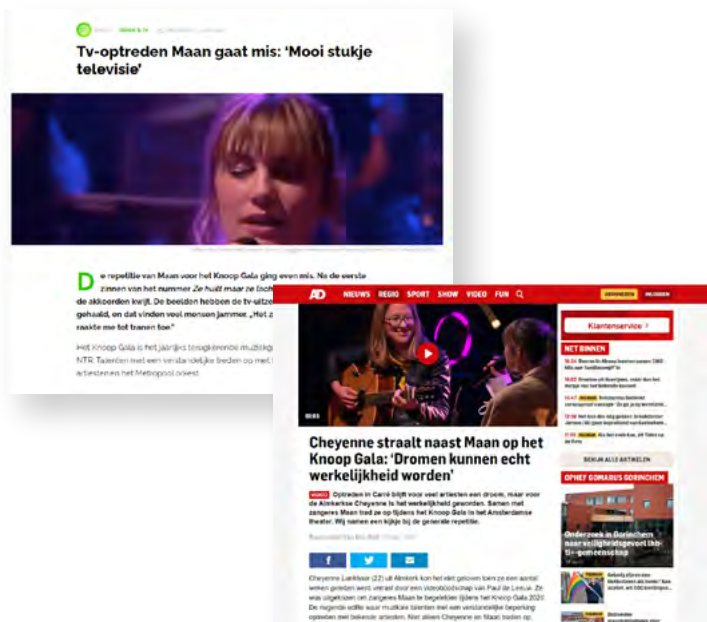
Tv-optreden Maan gaat mis: 'Mooi stukje televisie'

De repetitie van Maan voor het Knoop Gala ging even mis. Na de eerste zinnen van het nummer *Ze huilt maar ze lacht* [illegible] de akkoorden kwijt. De beelden hebben de tv-uitzending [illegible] gehaald, en dat vinden veel mensen jammer. „Het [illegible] raakte me tot tranen toe"

Het Knoop Gala is het jaarlijks terugkerende muziekgala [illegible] NTR. Talenten met een verstandelijke beperking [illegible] artiesten het Metropole orkest.

AD NIEUWS REGIO SPORT SHOW VIDEO FUN

Klantenservice

NET BINNEN

Cheyenne straalt naast Maan op het Knoop Gala: 'Dromen kunnen echt werkelijkheid worden'

Optreden in Carré blijft voor veel artiesten een droom, maar voor de Almkerkse Cheyenne is het werkelijkheid geworden. Samen met zangeres Maan trad ze op tijdens het Knoop Gala in het Amsterdamse theater. Wij namen een kijkje bij de generale repetitie.

BEKIJK ALLE ARTIKELEN

OPHEF GOMARUS GORINCHEM

Onderzoek in Gorinchem naar veiligheidsgevoel lhbti-gemeenschap

Cheyenne Lankhaar (22) uit Almkerk kon het niet geloven toen ze een aantal weken geleden werd verrast door een videoboodschap van Paul de Leeuw. Ze was uitgekozen om zangeres Maan te begeleiden tijdens het Knoop Gala 2020. De negende editie waar muzikale talenten met een verstandelijke beperking optreden met bekende artiesten. Niet alleen Cheyenne en Maan traden op.